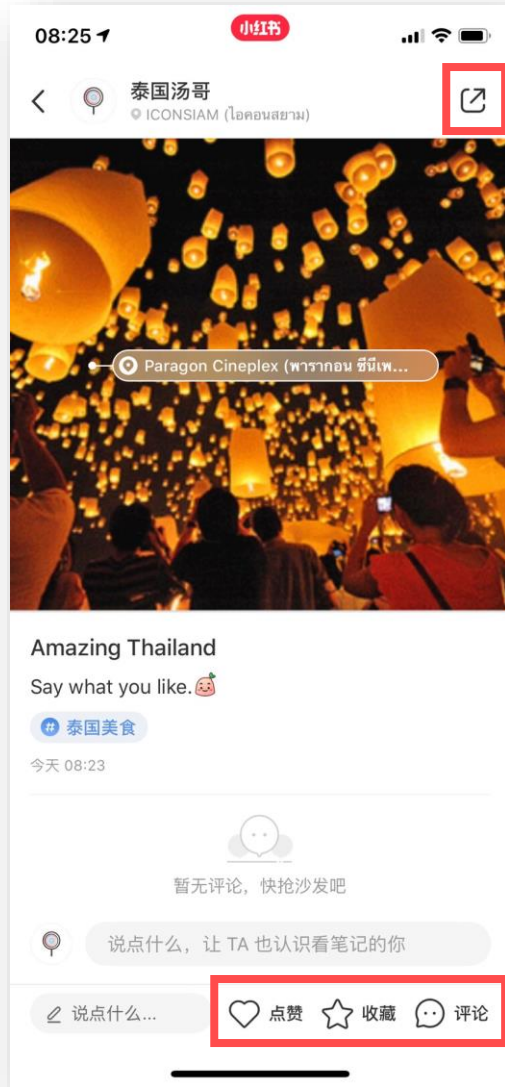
08:25

小红书

泰国汤哥
ICONSIAM (ไอคอนสยาม)

Paragon Cineplex (พารากอน ซีนีเพ...

Amazing Thailand

Say what you like.

# 泰国美食

今天 08:23

暂无评论，快抢沙发吧

说点什么，让 TA 也认识看笔记的你

说点什么...

点赞 收藏 评论